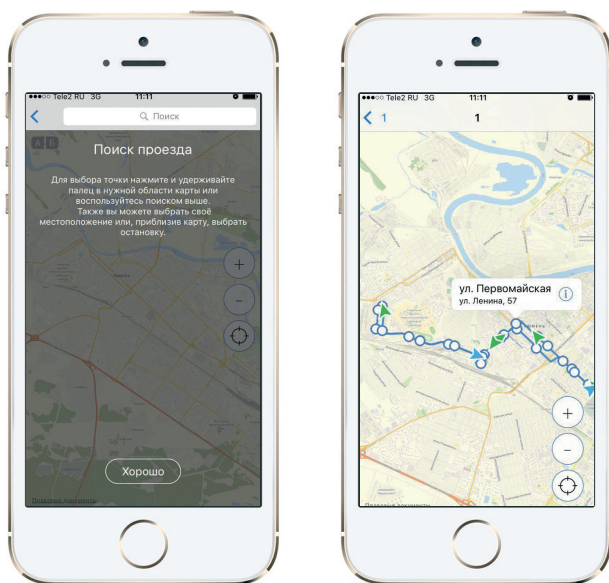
●●●○○ Tele2 RU 3G 11:11

Поиск

Поиск проезда

Для выбора точки нажмите и удерживайте палец в нужной области карты или воспользуйтесь поиском выше. Также вы можете выбрать своё местоположение или, приблизив карту, выбрать остановку.

+

-

Хорошо

Правовые документы

●●●○○ Tele2 RU 3G 11:11

1

1

ул. Первомайская
ул. Ленина, 57

+

-

Правовые документы